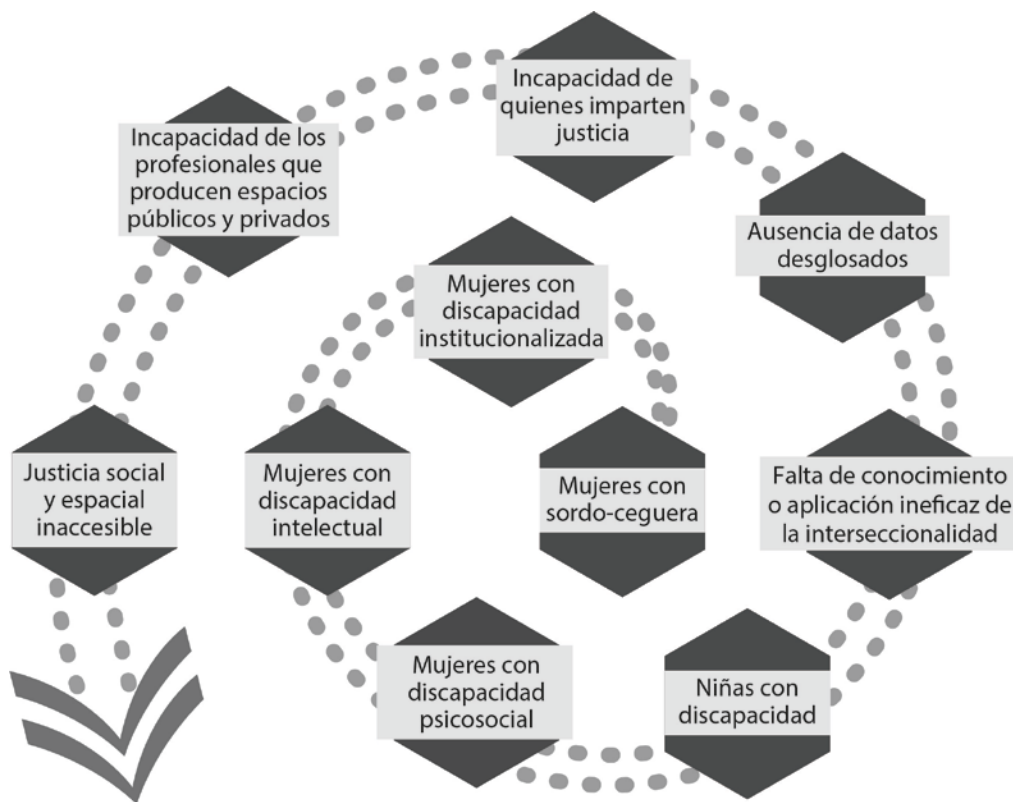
Incapacidad de quienes imparten justicia

Incapacidad de los profesionales que producen espacios públicos y privados

Ausencia de datos desglosados

Mujeres con discapacidad institucionalizada

Justicia social y espacial inaccesible

Mujeres con discapacidad intelectual

Mujeres con sordo-ceguera

Falta de conocimiento o aplicación ineficaz de la interseccionalidad

Mujeres con discapacidad psicosocial

Niñas con discapacidad